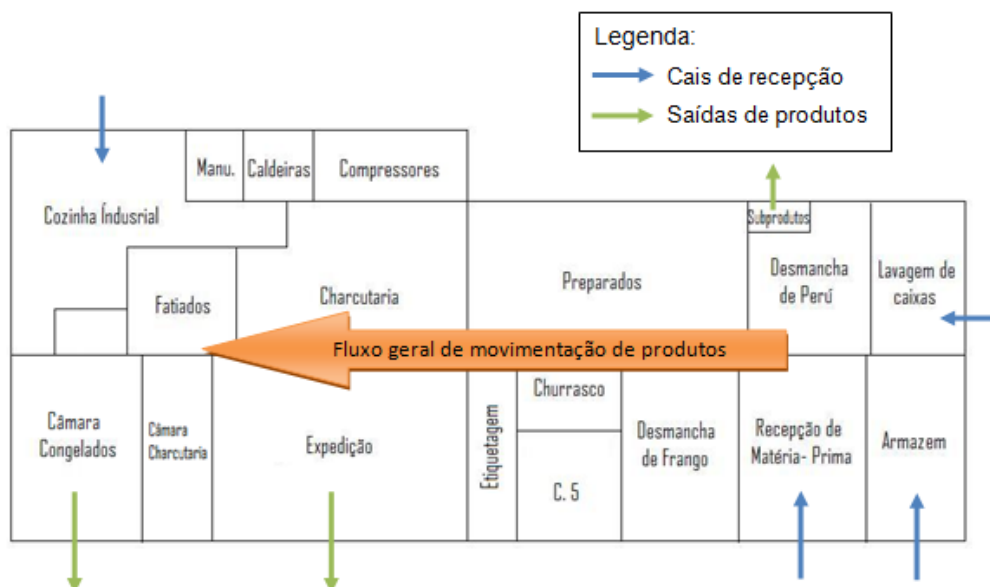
Legenda:
Cais de recepção
Saídas de produtos

Manu.
Caldeiras
Compressores
Cozinha Índusrial
Subprodutos
Fatiados
Charcutaria
Preparados
Desmancha de Perú
Lavagem de caixas
Fluxo geral de movimentação de produtos
Câmara Congelados
Câmara Charcutaria
Expedição
Etiquetagem
Churrasco
C. 5
Desmancha de Frango
Recepção de Matéria- Prima
Armazem